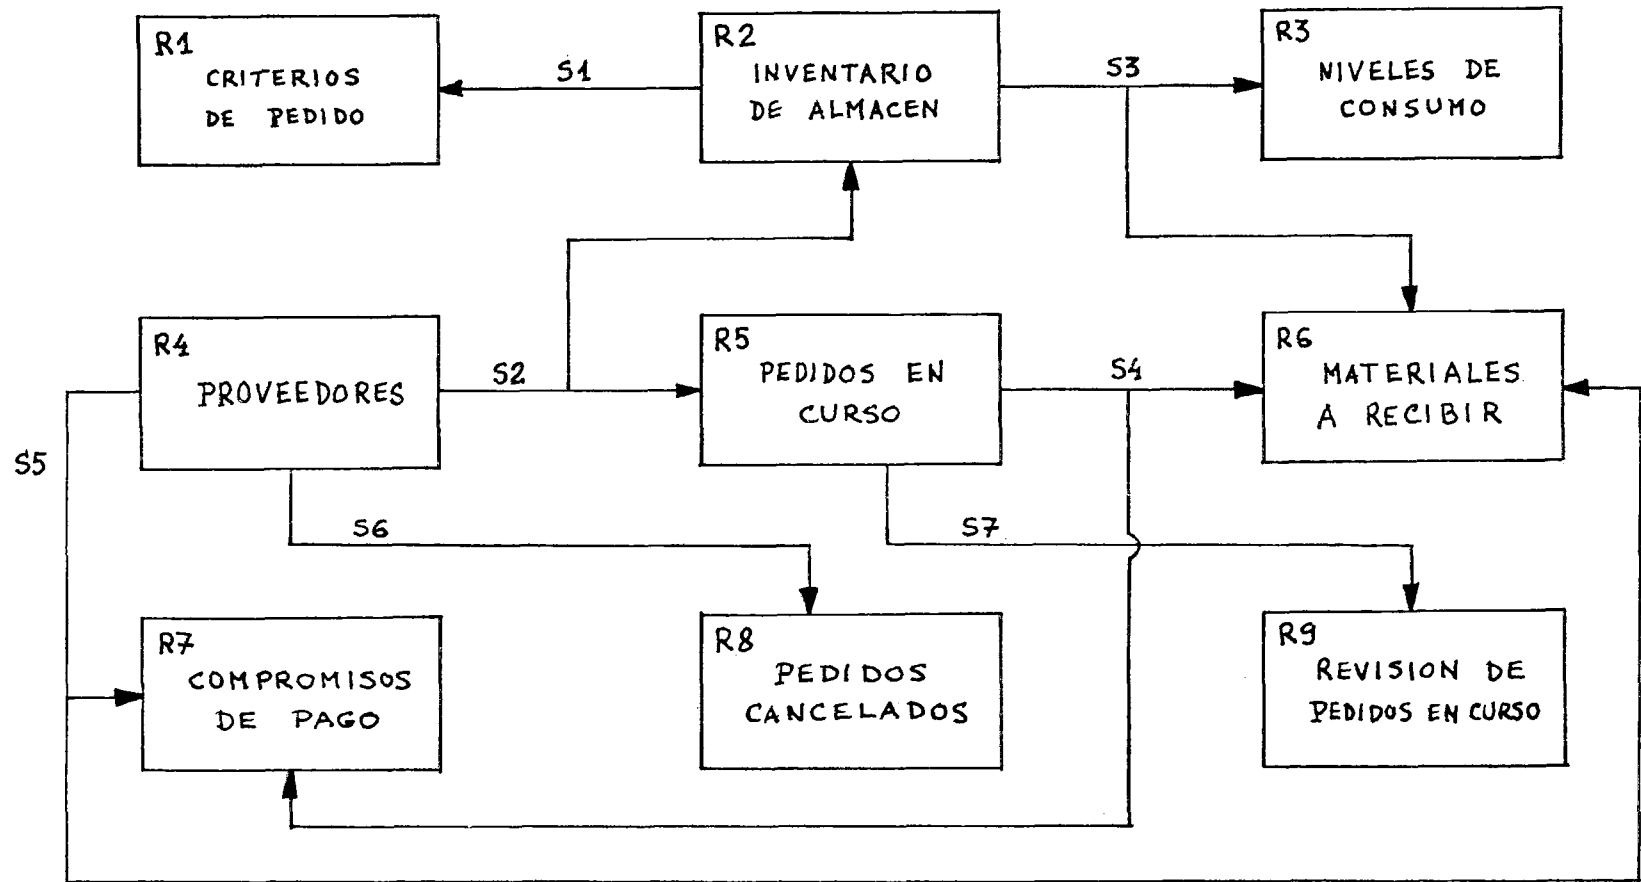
R1
CRITERIOS DE PEDIDO

S1

R2
INVENTARIO DE ALMACEN

S3

R3
NIVELES DE CONSUMO

R4
PROVEEDORES

S2

R5
PEDIDOS EN CURSO

S4

R6
MATERIALES A RECIBIR

S5

S6

S7

R7
COMPROMISOS DE PAGO

R8
PEDIDOS CANCELADOS

R9
REVISION DE PEDIDOS EN CURSO